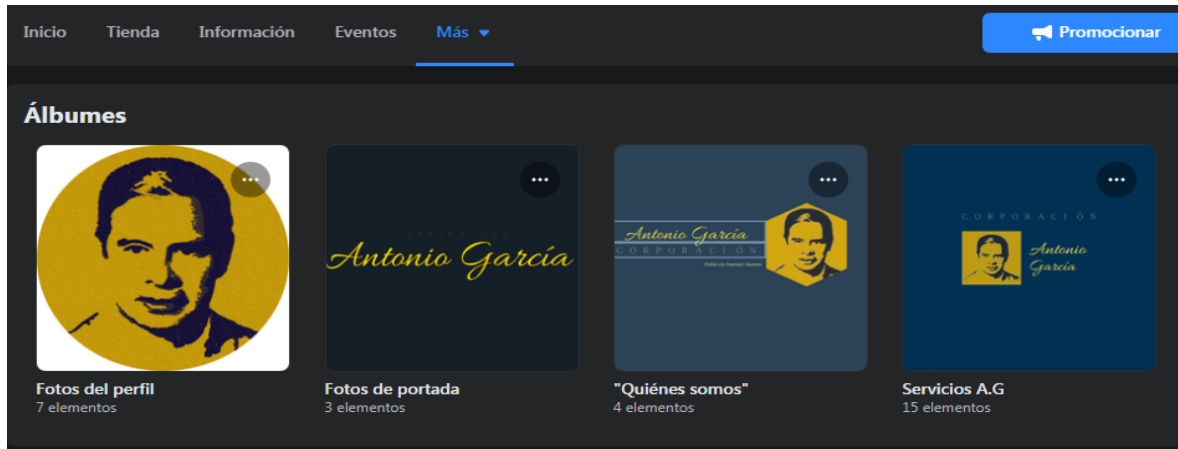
Inicio Tienda Información Eventos Más

Promocionar

Álbumes

Antonio García

Antonio García
CORPORACIÓN
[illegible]

CORPORACIÓN
Antonio García

Fotos del perfil
7 elementos

Fotos de portada
3 elementos

"Quiénes somos"
4 elementos

Servicios A.G
15 elementos